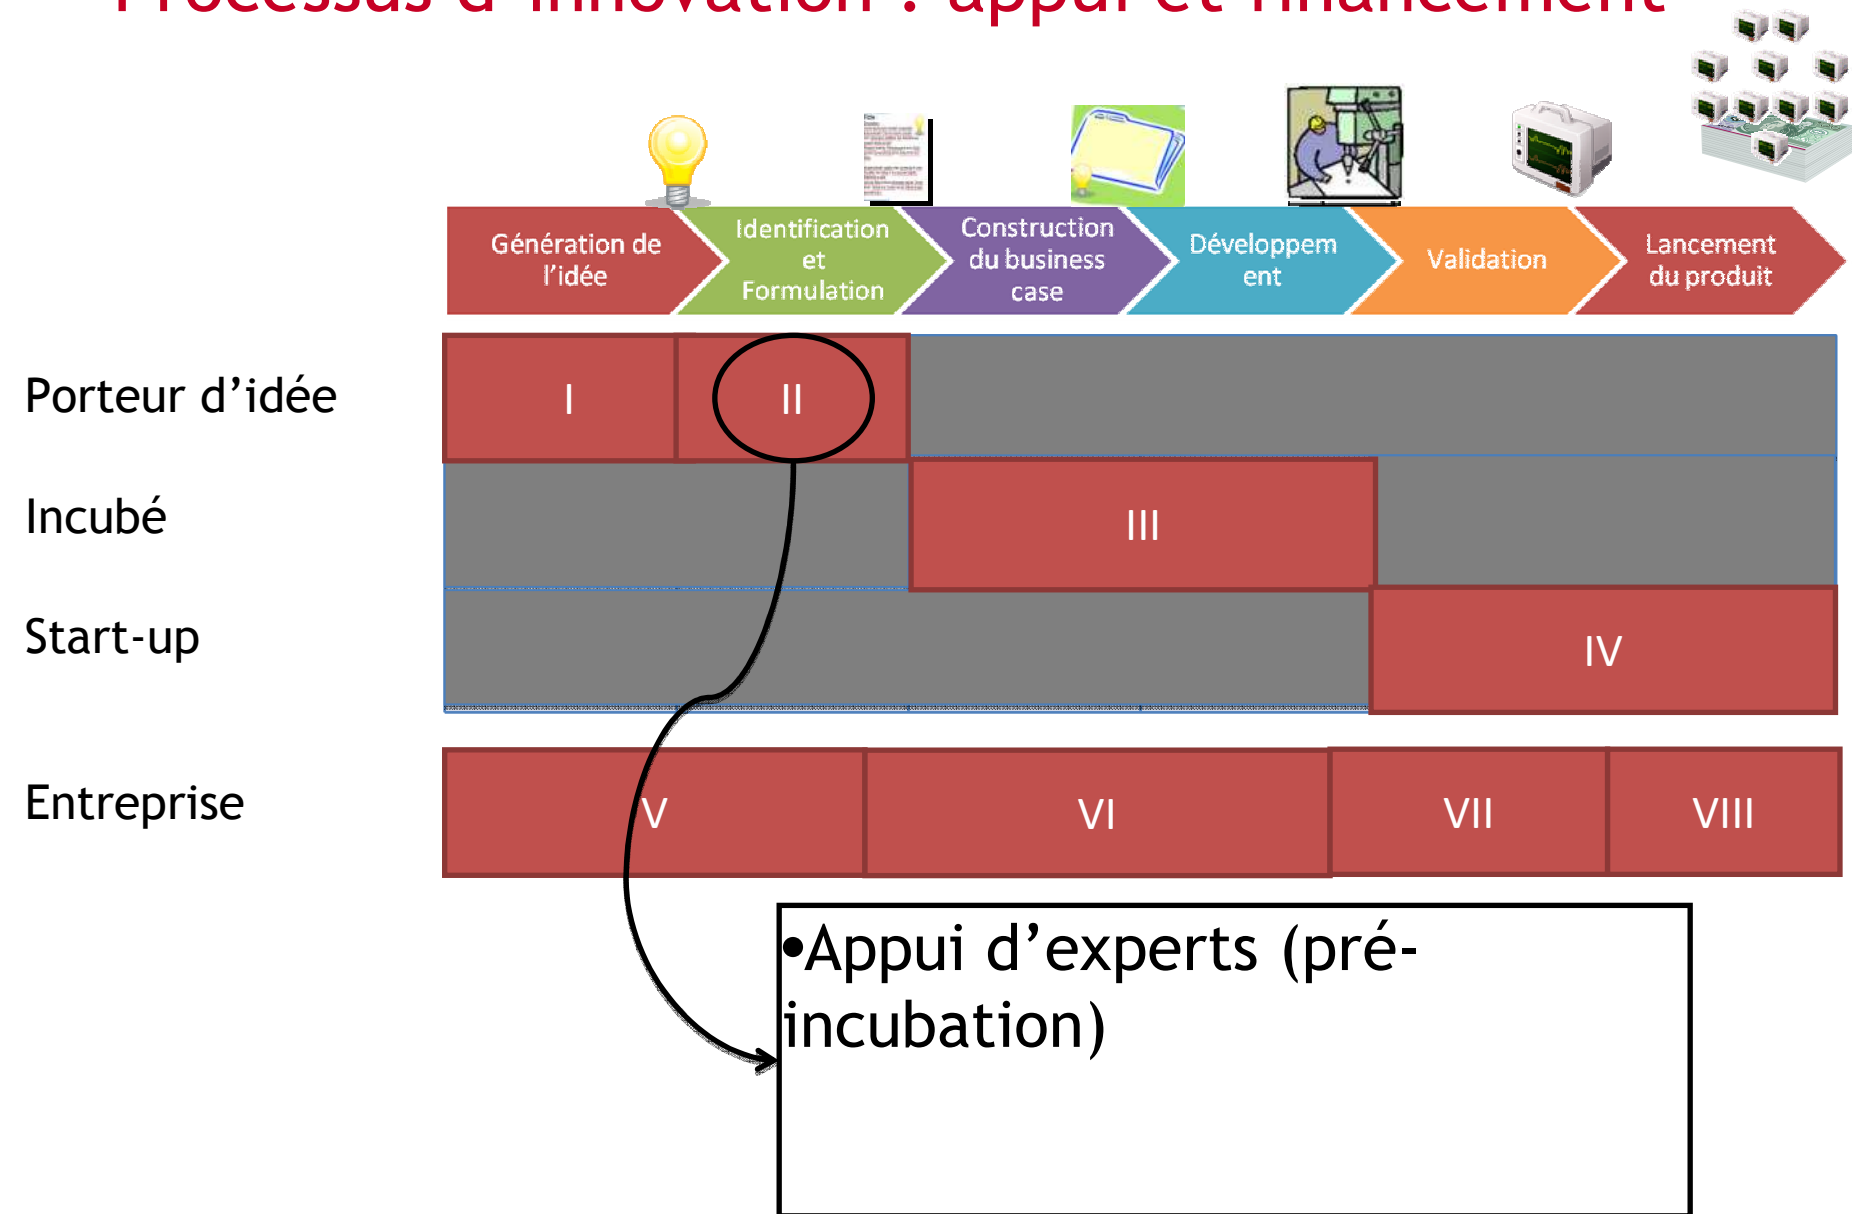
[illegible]

Génération de l'idée

Identification et Formulation

Construction du business case

Développem ent

Validation

Lancement du produit

Porteur d'idée

I

II

Incubé

III

Start-up

IV

Entreprise

V

VI

VII

VIII

•Appui d'experts (pré-incubation)